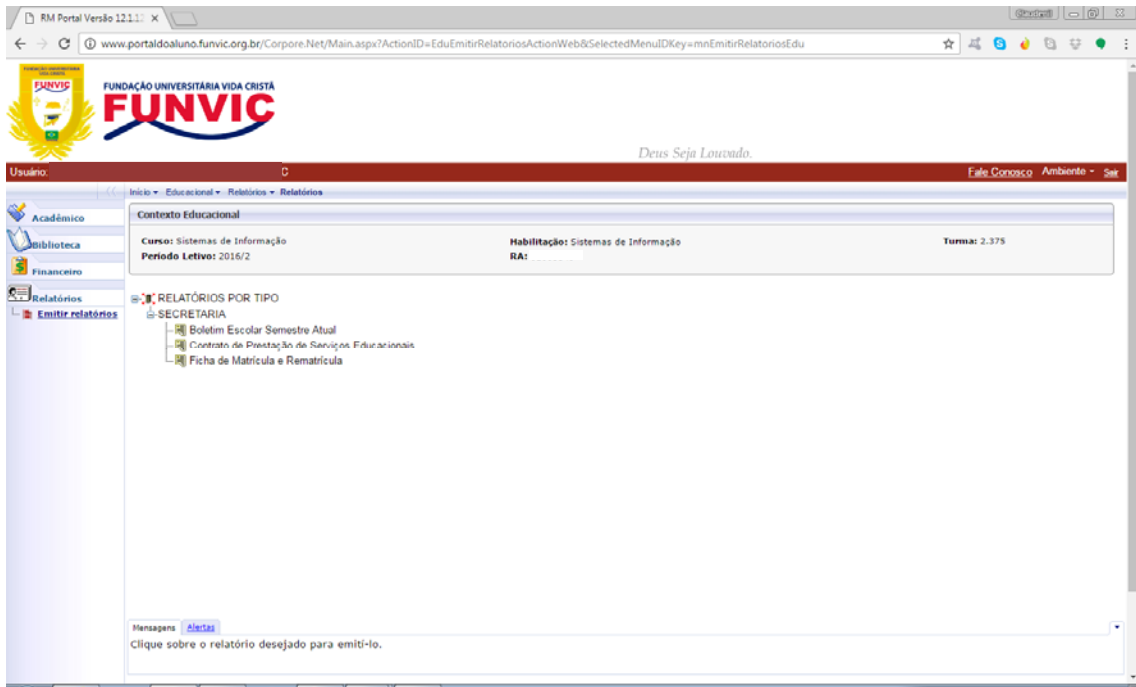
RM Portal Versão 12.1.1 ×

www.portaldoaluno.funvic.org.br/Corpore.Net/Main.aspx?ActionID=EduEmitirRelatoriosActionWeb&SelectedMenuIDKey=mnEmitirRelatoriosEdu

FUNDAÇÃO UNIVERSITÁRIA VIDA CRISTÃ
FUNVIC
FUNVIC

Deus Seja Louvado.

Usuário: C

Fale Conosco Ambiente ▾ Sair

Início ▾ Educacional ▾ Relatórios ▾ Relatórios

Acadêmico
Biblioteca
Financeiro
Relatórios
Emitir relatórios

Contexto Educacional

Curso: Sistemas de Informação
Período Letivo: 2016/2
Habilitação: Sistemas de Informação
RA:
Turma: 2.375

RELATÓRIOS POR TIPO
SECRETARIA
Boletim Escolar Semestre Atual
Contrato de Prestação de Serviços Educacionais
Ficha de Matrícula e Rematrícula

Mensagens Alertas
Clique sobre o relatório desejado para emití-lo.